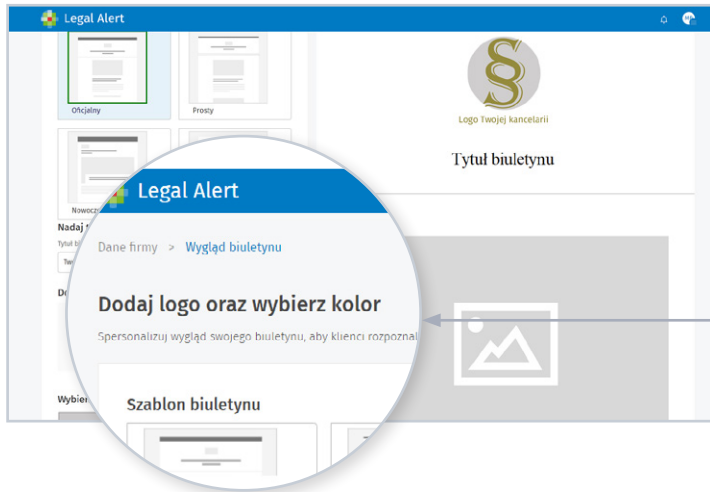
Legal Alert

Oficjalny

Prosty

Nowocz

Nadaj t

Tytuł bi

Twi

De

Wybier

§

Logo Twojej kancelarii

Tytuł biuletynu

Legal Alert

Dane firmy > Wygląd biuletynu

Dodaj logo oraz wybierz kolor

Spersonalizuj wygląd swojego biuletynu, aby klienci rozpoznal

Szablon biuletynu